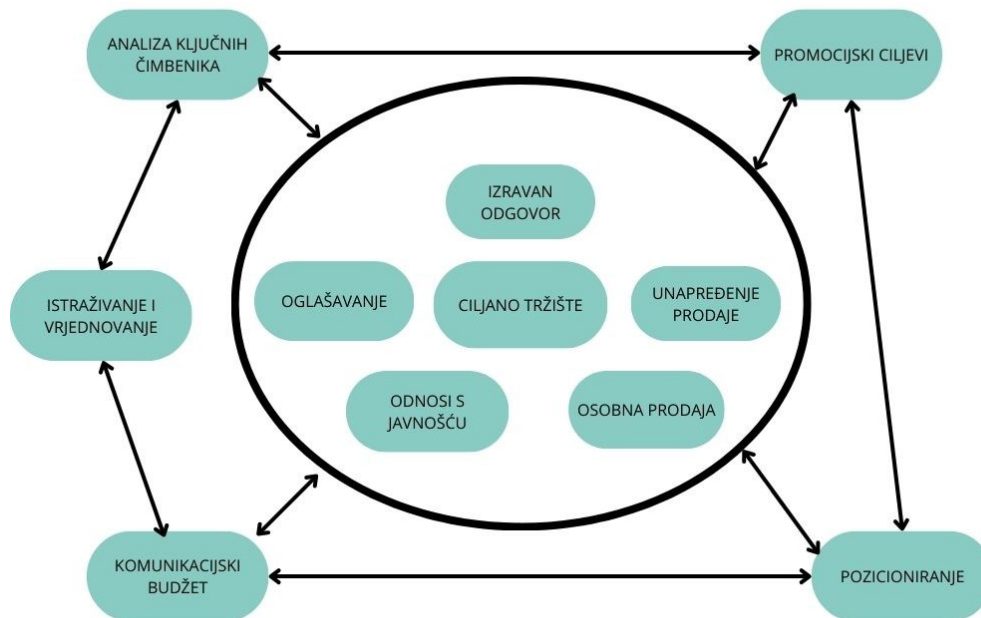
ANALIZA KLJUČNIH ČIMBENIKA

PROMOCIJSKI CILJEVI

IZRAVAN ODGOVOR

ISTRAŽIVANJE I VRJEDNOVANJE

OGLAŠAVANJE

CILJANO TRŽIŠTE

UNAPREĐENJE PRODAJE

ODNOSI S JAVNOŠĆU

OSOBNA PRODAJA

KOMUNIKACIJSKI BUDŽET

POZICIONIRANJE